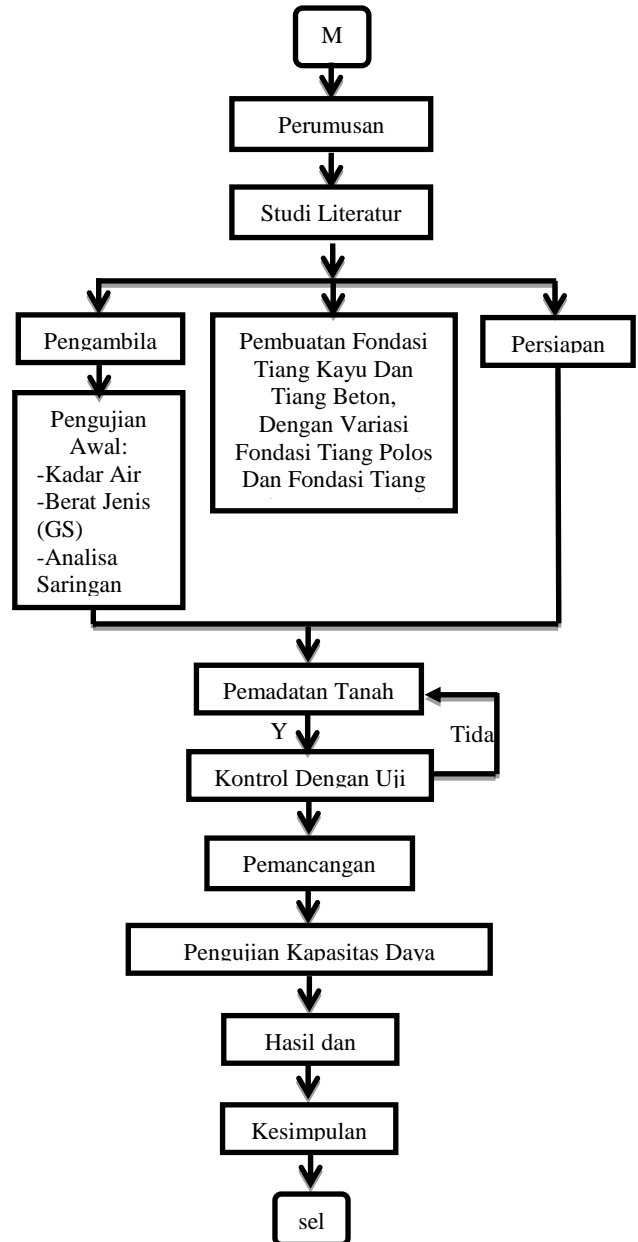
M

Perumusan

Studi Literatur

Pengambila

Pembuatan Fondasi Tiang Kayu Dan Tiang Beton, Dengan Variasi Fondasi Tiang Polos Dan Fondasi Tiang

Persiapan

Pengujian Awal:
-Kadar Air
-Berat Jenis (GS)
-Analisa Saringan

Pemadatan Tanah

Y

Tida

Kontrol Dengan Uji

Pemancangan

Pengujian Kapasitas Daya

Hasil dan

Kesimpulan

sel